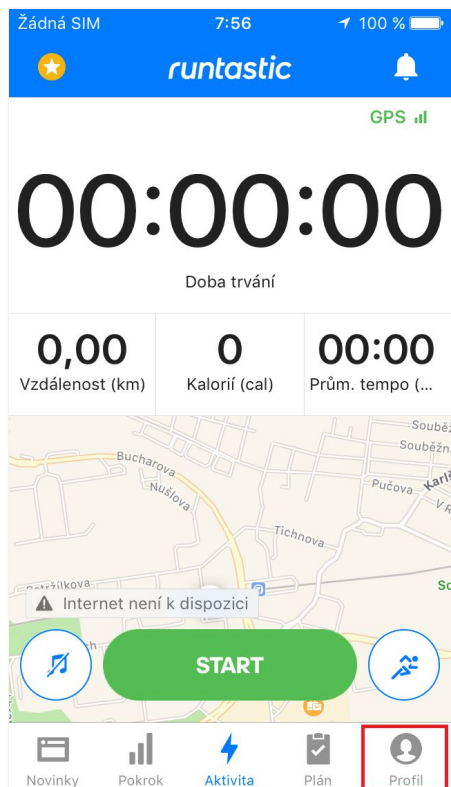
Žádná SIM 7:56 100 %

runtastic

GPS

00:00:00

Doba trvání

| 0,00 | 0 | 00:00 |
|---|---|---|
| Vzdálenost (km) | Kalorií (cal) | Prům. tempo (... |

Souběž
Souběžn
Bucharova
Pučova
Karl
Nušlova
V R
Tichnova
Petržílkova
So
Internet není k dispozici

START

Novinky Pokrok Aktivita Plán Profil